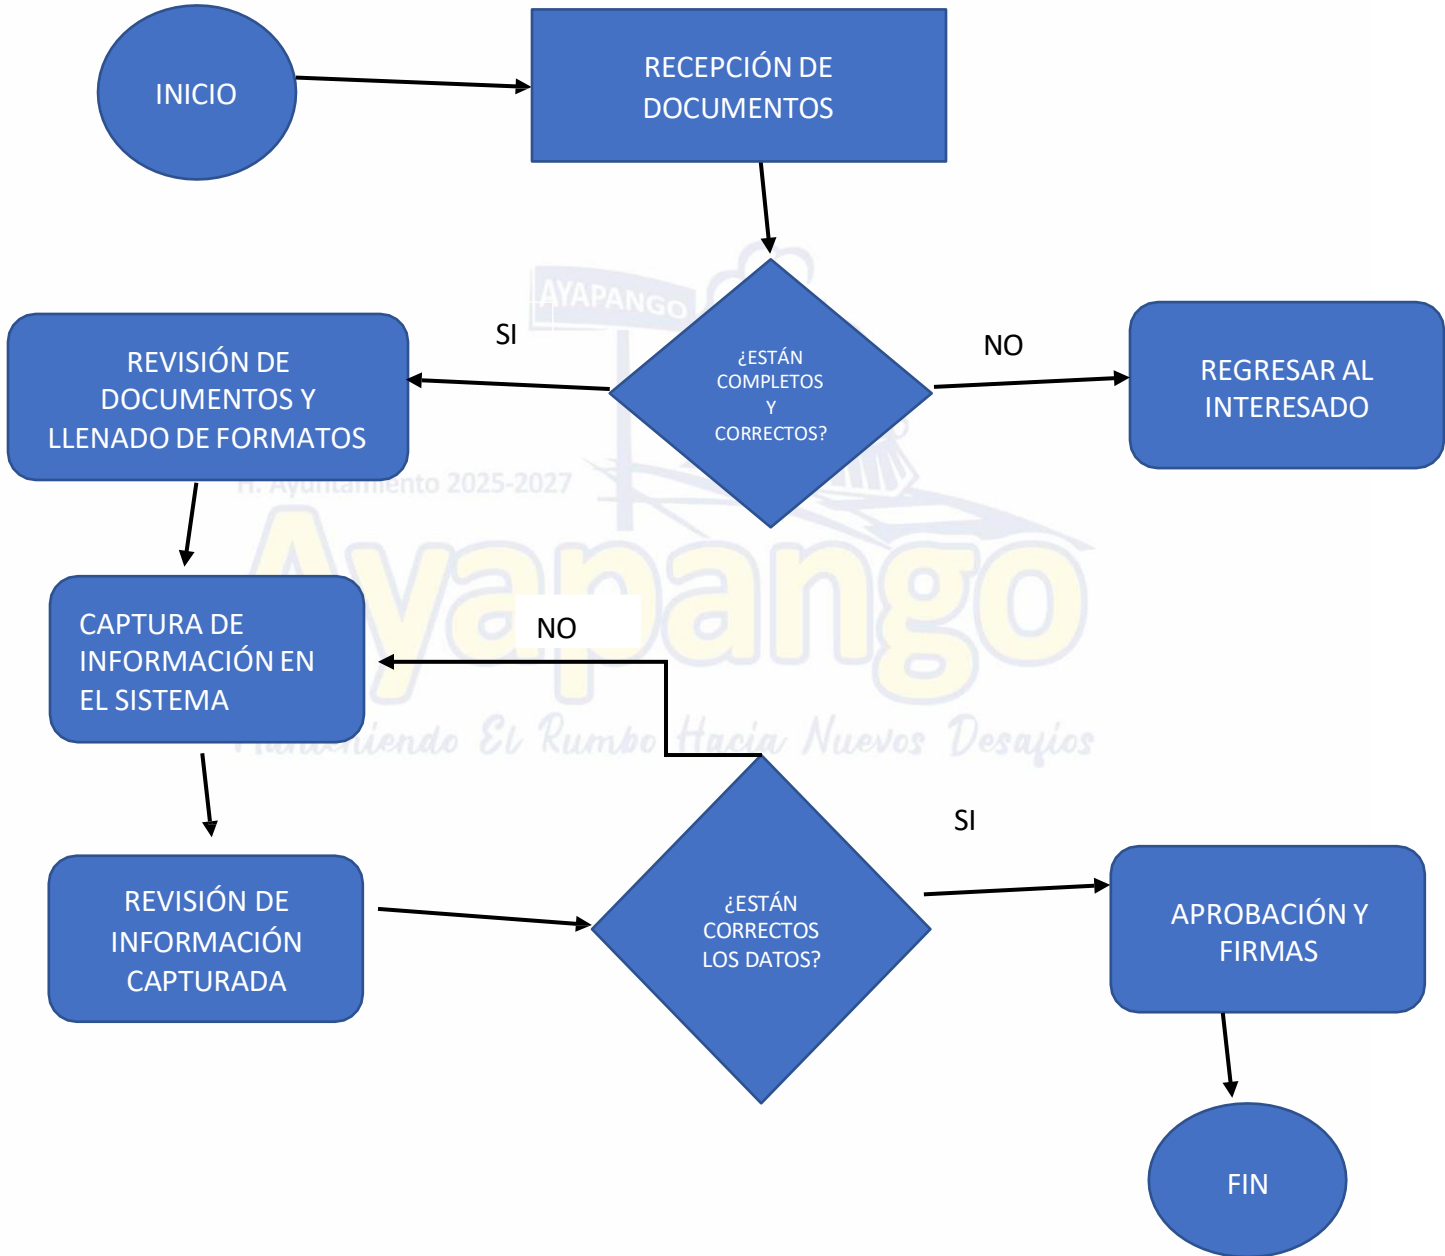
INICIO

RECEPCIÓN DE DOCUMENTOS

¿ESTÁN COMPLETOS Y CORRECTOS?

SI

REVISIÓN DE DOCUMENTOS Y LLENADO DE FORMATOS

NO

REGRESAR AL INTERESADO

AYAPANGO

H. Ayuntamiento 2025-2027

Ayapango

Manteniendo El Rumbo Hacia Nuevos Desafíos

CAPTURA DE INFORMACIÓN EN EL SISTEMA

NO

REVISIÓN DE INFORMACIÓN CAPTURADA

¿ESTÁN CORRECTOS LOS DATOS?

SI

APROBACIÓN Y FIRMAS

FIN